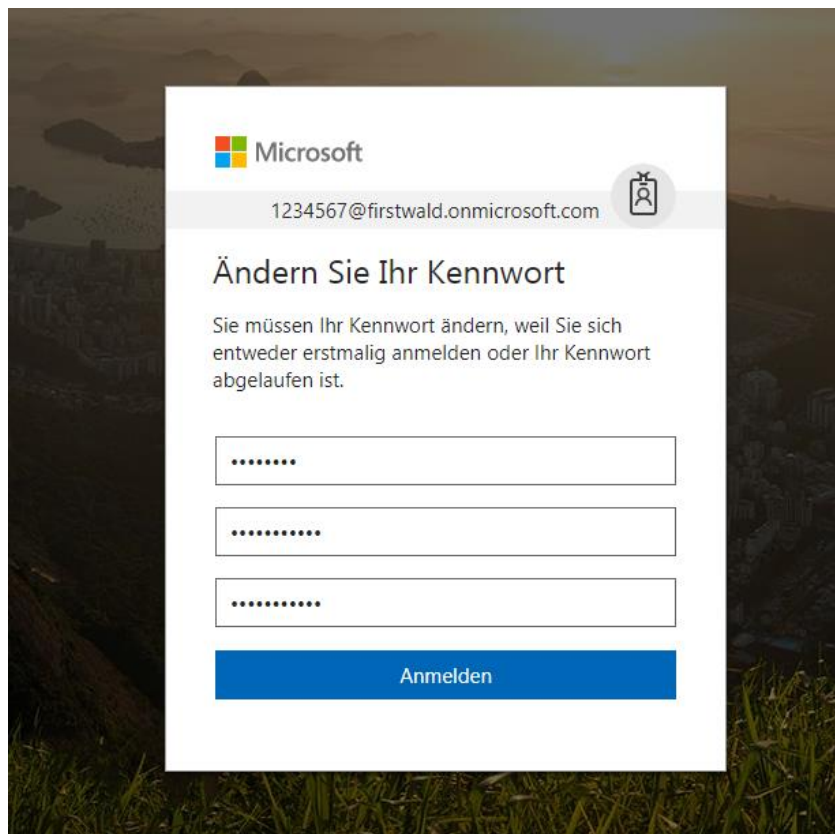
Microsoft

1234567@firstwald.onmicrosoft.com

Ändern Sie Ihr Kennwort

Sie müssen Ihr Kennwort ändern, weil Sie sich entweder erstmalig anmelden oder Ihr Kennwort abgelaufen ist.

••••••••

•••••••••••

•••••••••••

Anmelden